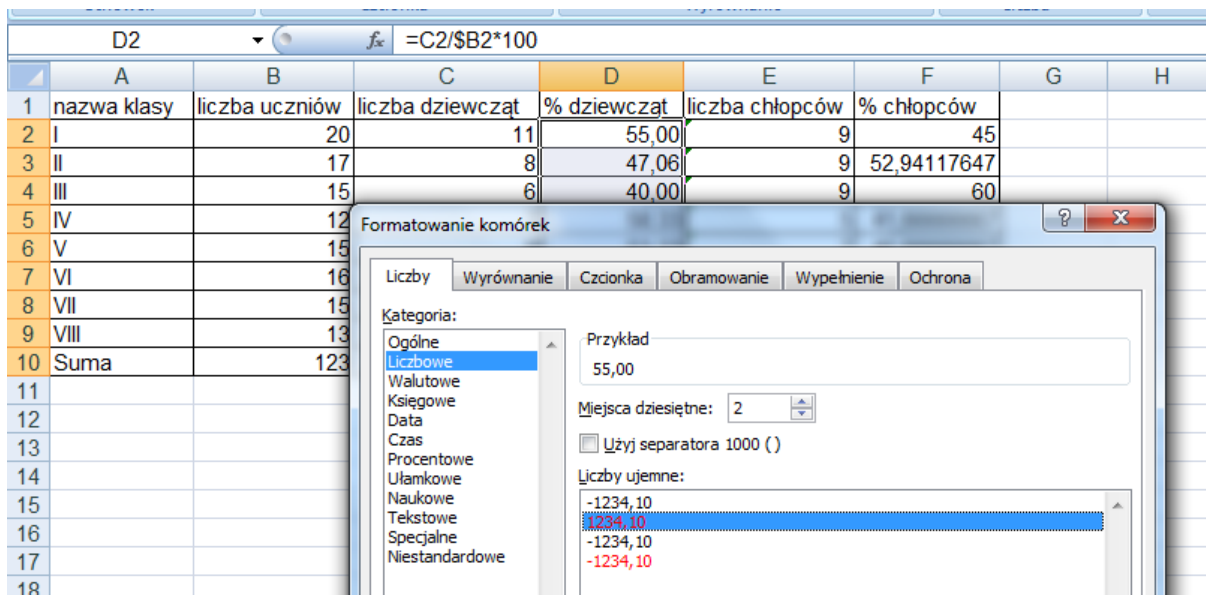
D2 $f_x$ =C2/$B2*100

| | A | B | C | D | E | F | G | H |
|---|---|---|---|---|---|---|---|---|
| 1 | nazwa klasy | liczba uczniów | liczba dziewcząt | % dziewcząt | liczba chłopców | % chłopców | | |
| 2 | I | 20 | 11 | 55,00 | 9 | 45 | | |
| 3 | II | 17 | 8 | 47,06 | 9 | 52,94117647 | | |
| 4 | III | 15 | 6 | 40,00 | 9 | 60 | | |
| 5 | IV | 12 | | | | | | |
| 6 | V | 15 | | | | | | |
| 7 | VI | 16 | | | | | | |
| 8 | VII | 15 | | | | | | |
| 9 | VIII | 13 | | | | | | |
| 10 | Suma | 123 | | | | | | |
| 11 | | | | | | | | |
| 12 | | | | | | | | |
| 13 | | | | | | | | |
| 14 | | | | | | | | |
| 15 | | | | | | | | |
| 16 | | | | | | | | |
| 17 | | | | | | | | |
| 18 | | | | | | | | |

Formatowanie komórek

Liczby | Wyrównanie | Czcionka | Obramowanie | Wypełnienie | Ochrona

Kategoria:
Ogólne
Liczbowe
Walutowe
Księgowe
Data
Czas
Procentowe
Ułamkowe
Naukowe
Tekstowe
Specjalne
Niestandardowe

Przykład
55,00

Miejsca dziesiętne: 2

Użyj separatora 1000 ( )

Liczby ujemne:
-1234,10
1234,10
-1234,10
-1234,10